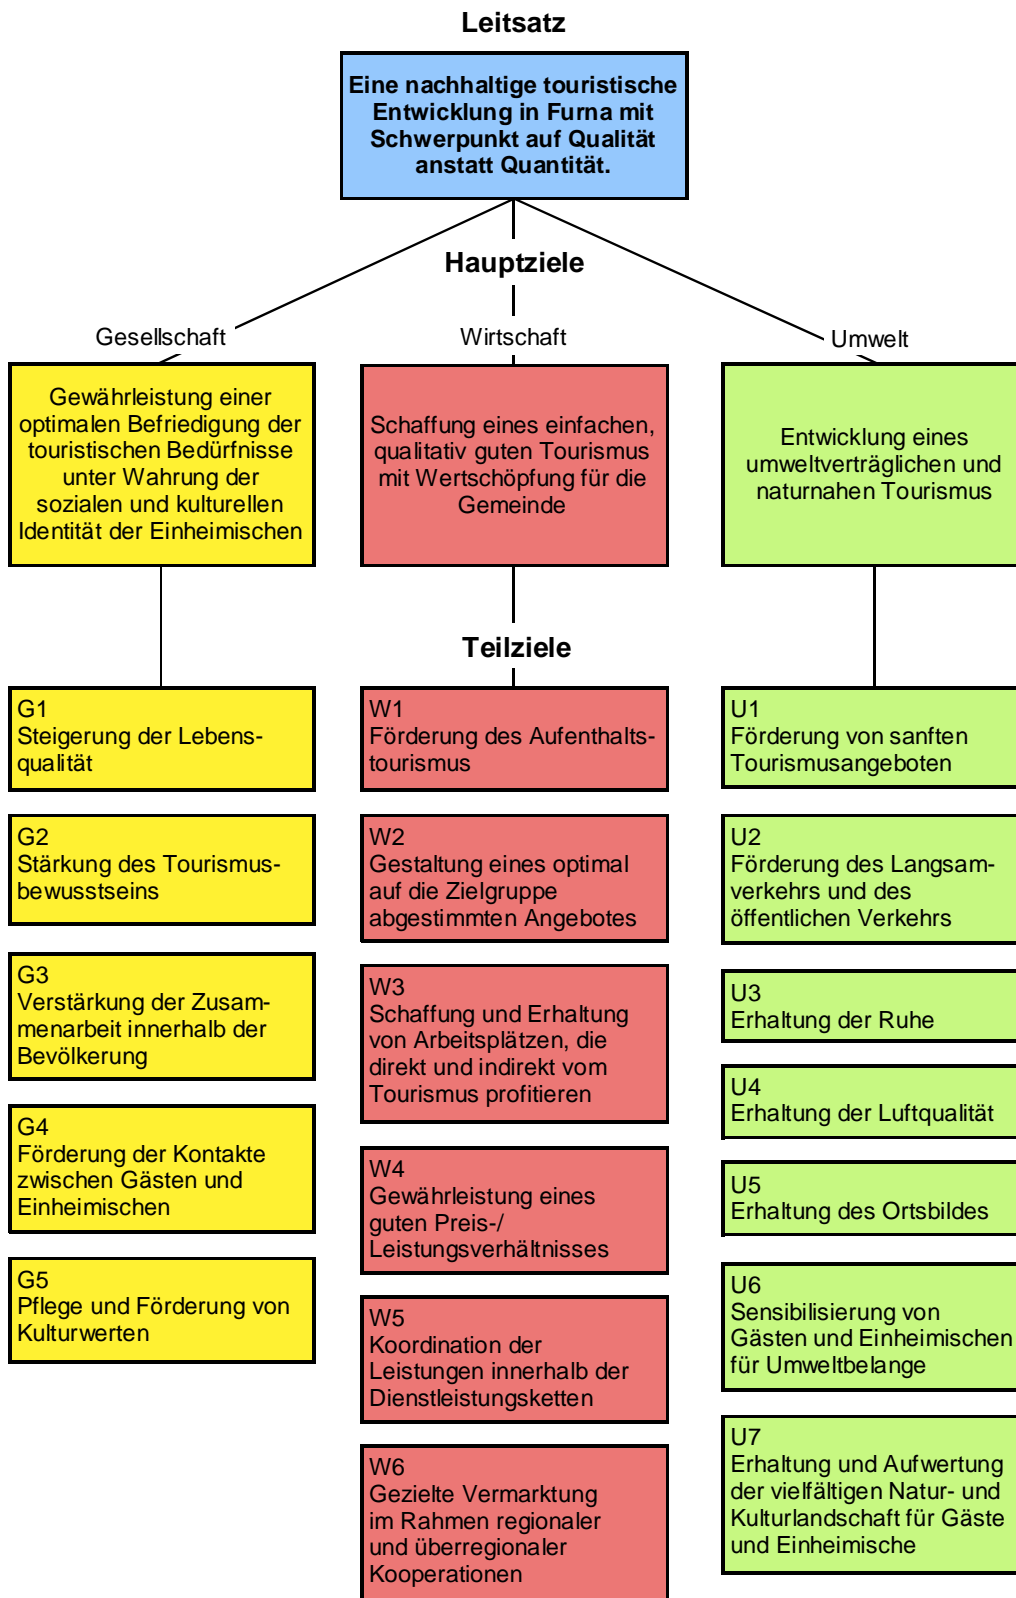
Leitsatz

Eine nachhaltige touristische Entwicklung in Furna mit Schwerpunkt auf Qualität anstatt Quantität.

Hauptziele

Gesellschaft

Wirtschaft

Umwelt

Gewährleistung einer optimalen Befriedigung der touristischen Bedürfnisse unter Wahrung der sozialen und kulturellen Identität der Einheimischen

Schaffung eines einfachen, qualitativ guten Tourismus mit Wertschöpfung für die Gemeinde

Entwicklung eines umweltverträglichen und naturnahen Tourismus

Teilziele

G1
Steigerung der Lebensqualität

G2
Stärkung des Tourismusbewusstseins

G3
Verstärkung der Zusammenarbeit innerhalb der Bevölkerung

G4
Förderung der Kontakte zwischen Gästen und Einheimischen

G5
Pflege und Förderung von Kulturwerten

W1
Förderung des Aufenthaltstourismus

W2
Gestaltung eines optimal auf die Zielgruppe abgestimmten Angebotes

W3
Schaffung und Erhaltung von Arbeitsplätzen, die direkt und indirekt vom Tourismus profitieren

W4
Gewährleistung eines guten Preis-/ Leistungsverhältnisses

W5
Koordination der Leistungen innerhalb der Dienstleistungsketten

W6
Gezielte Vermarktung im Rahmen regionaler und überregionaler Kooperationen

U1
Förderung von sanften Tourismusangeboten

U2
Förderung des Langsamverkehrs und des öffentlichen Verkehrs

U3
Erhaltung der Ruhe

U4
Erhaltung der Luftqualität

U5
Erhaltung des Ortsbildes

U6
Sensibilisierung von Gästen und Einheimischen für Umweltbelange

U7
Erhaltung und Aufwertung der vielfältigen Natur- und Kulturlandschaft für Gäste und Einheimische